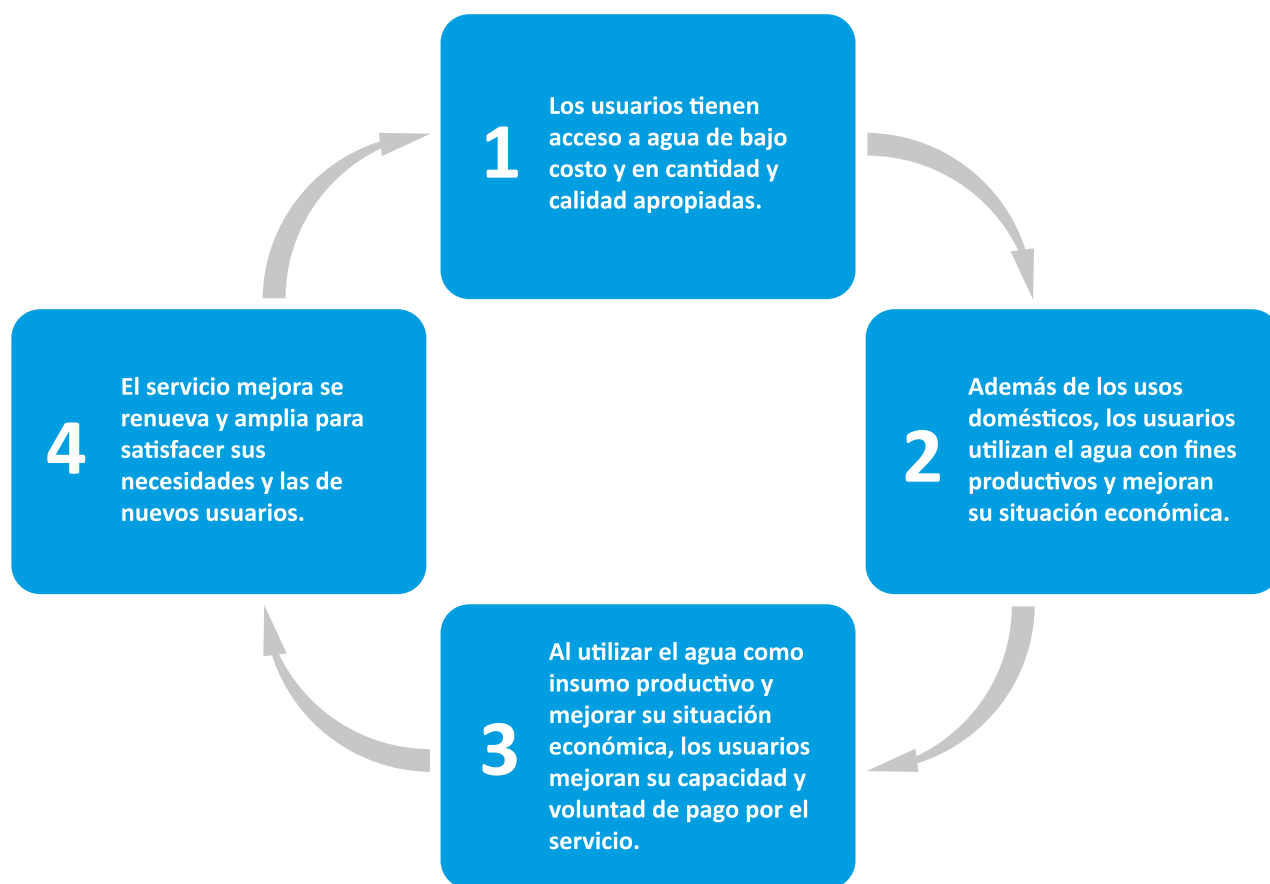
1

Los usuarios tienen acceso a agua de bajo costo y en cantidad y calidad apropiadas.

2

Además de los usos domésticos, los usuarios utilizan el agua con fines productivos y mejoran su situación económica.

3

Al utilizar el agua como insumo productivo y mejorar su situación económica, los usuarios mejoran su capacidad y voluntad de pago por el servicio.

4

El servicio mejora se renueva y amplia para satisfacer sus necesidades y las de nuevos usuarios.